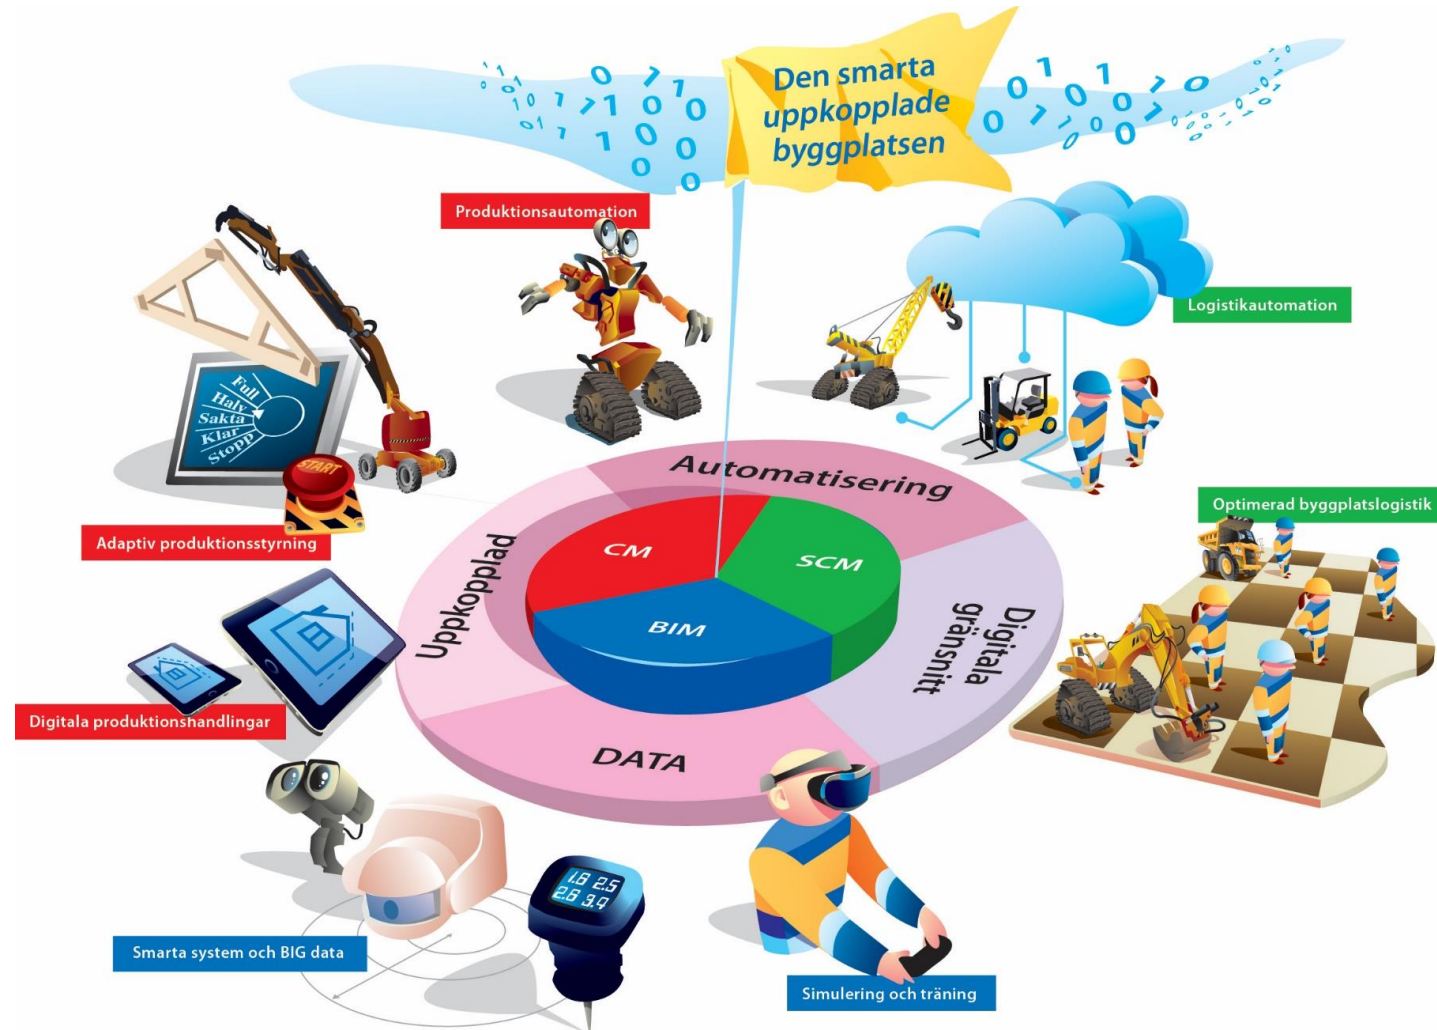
Den smarta uppkopplade byggplatsen

Produktionsautomation

Logistikautomation

Full
Halv
Sakta
Klar
Stopp

START

Adaptiv produktionsstyrning

Optimerad byggplatslogistik

Automatisering

Uppkopplad

Digitala gränsnitt

DATA

CM

SCM

BIM

Digitala produktionshandlingar

1.8 2.5
2.8 3.4

Smarta system och BIG data

Simulering och träning